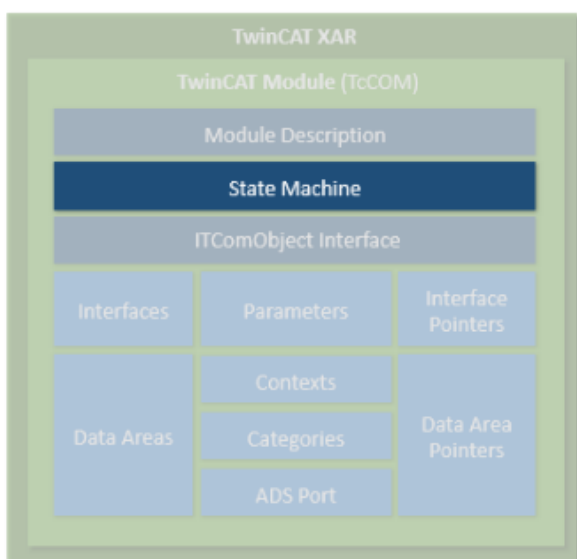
TwinCAT XAR

TwinCAT Module (TcCOM)

Module Description

State Machine

ITComObject Interface

Interfaces

Parameters

Interface Pointers

Data Areas

Contexts

Categories

ADS Port

Data Area Pointers